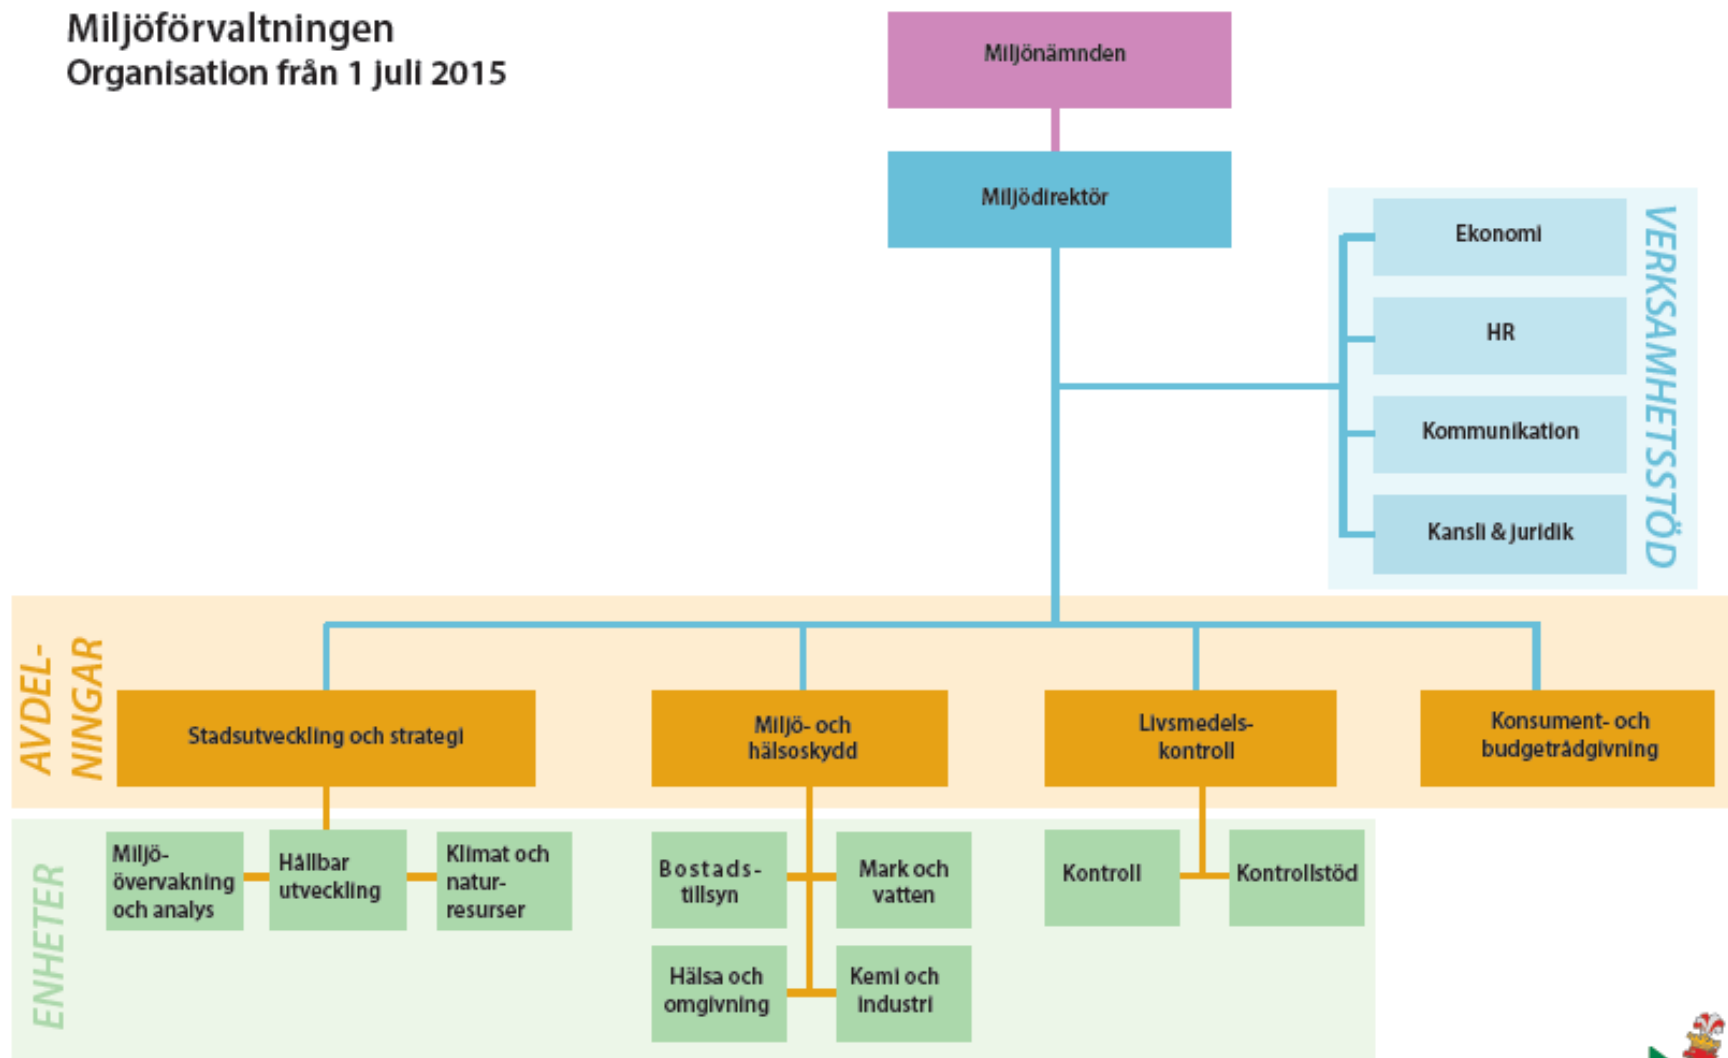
Miljöförvaltningen
Organisation från 1 juli 2015

Miljönämnden

Miljödirektör

Ekonomi

HR

Kommunikation

Kansli & juridik

VERKSAMHETSSTÖD

AVDEL-NINGAR

Stadsutveckling och strategi

Miljö- och hälsoskydd

Livsmedelskontroll

Konsument- och budgetrådgivning

ENHETER

Miljöövervakning och analys

Hållbar utveckling

Klimat och naturresurser

Bostadstillsyn

Mark och vatten

Hälsa och omgivning

Kemi och industri

Kontroll

Kontrollstöd